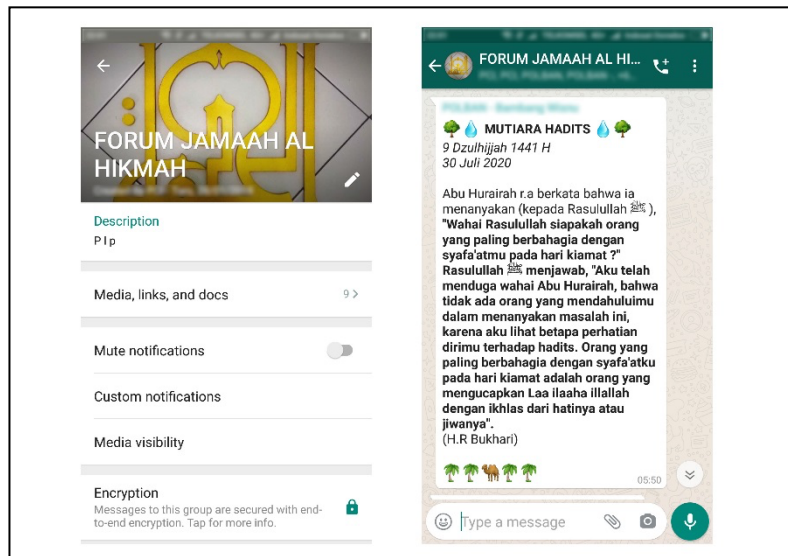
FORUM JAMAAH AL HIKMAH

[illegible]

Description

P I p

Media, links, and docs

9 >

Mute notifications

Custom notifications

Media visibility

Encryption

Messages to this group are secured with end-to-end encryption. Tap for more info.

FORUM JAMAAH AL HI...

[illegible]

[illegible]

🌳💧 MUTIARA HADITS 💧🌳
9 Dzulhijjah 1441 H
30 Juli 2020

Abu Hurairah r.a berkata bahwa ia menanyakan (kepada Rasulullah ﷺ), **"Wahai Rasulullah siapakah orang yang paling berbahagia dengan syafa'atmu pada hari kiamat ?"** Rasulullah ﷺ menjawab, **"Aku telah menduga wahai Abu Hurairah, bahwa tidak ada orang yang mendahuluimu dalam menanyakan masalah ini, karena aku lihat betapa perhatian dirimu terhadap hadits. Orang yang paling berbahagia dengan syafa'atku pada hari kiamat adalah orang yang mengucapkan Laa ilaaha illallah dengan ikhlas dari hatinya atau jiwanya".**
(H.R Bukhari)

🌴🌴🐪🌴🌴

05:50

Type a message